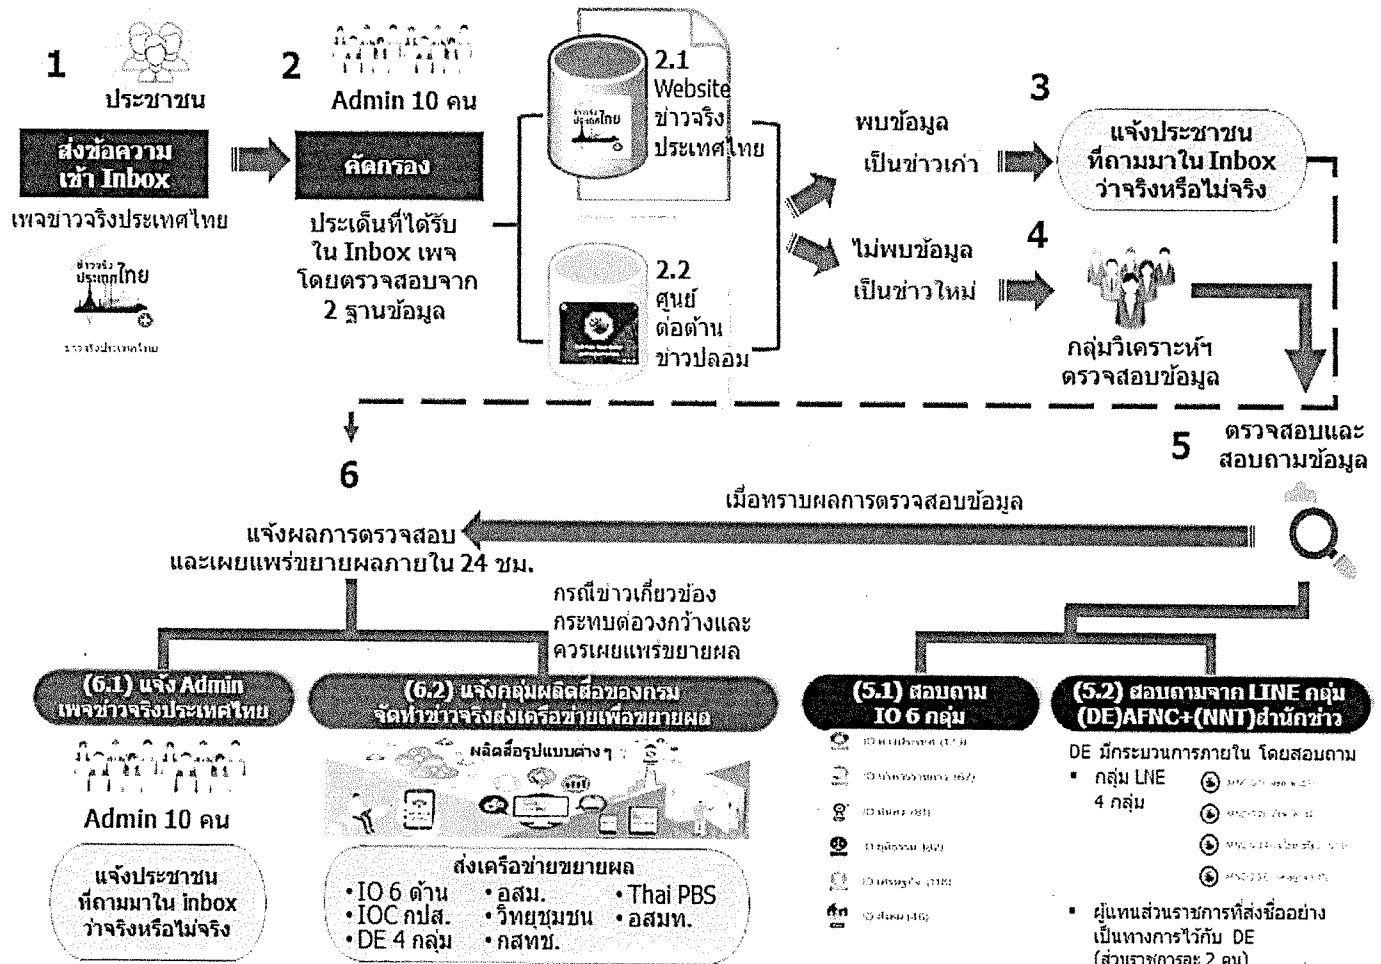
1

ประชาชน

ส่งข้อความ เข้า Inbox

เพจข่าวจริงประเทศไทย

2

Admin 10 คน

คัดกรอง

ประเด็นที่ได้รับ ใน Inbox เพจ โดยตรวจสอบจาก 2 ฐานข้อมูล

2.1 Website ข่าวจริง ประเทศไทย

2.2 ศูนย์ ต่อต้าน ข่าวปลอม

พบข้อมูล เป็นข่าวเก่า

3

แจ้งประชาชน ที่ถามมาใน Inbox ว่าจริงหรือไม่จริง

ไม่พบข้อมูล เป็นข่าวใหม่

4

กลุ่มวิเคราะห์ฯ ตรวจสอบข้อมูล

5

ตรวจสอบและ สอบถามข้อมูล

6

เมื่อทราบผลการตรวจสอบข้อมูล

แจ้งผลการตรวจสอบ และเผยแพร่ขยายผลภายใน 24 ชม.

กรณีข่าวเกี่ยวข้อง กระทบต่อวงกว้างและ ควรเผยแพร่ขยายผล

(6.1) แจ้ง Admin เพจข่าวจริงประเทศไทย

Admin 10 คน

แจ้งประชาชน ที่ถามมาใน inbox ว่าจริงหรือไม่จริง

(6.2) แจ้งกลุ่มผลิตสื่อของกรม จัดทำข่าวจริงส่งเครือข่ายเพื่อขยายผล

ผลิตสื่อรูปแบบต่าง ๆ

ส่งเครือข่ายขยายผล
• IO 6 ด้าน • อสม. • Thai PBS
• IOC กปส. • วิทยุชุมชน • อสมท.
• DE 4 กลุ่ม • กสทช.

(5.1) สอบถาม IO 6 กลุ่ม

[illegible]
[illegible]
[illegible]
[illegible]
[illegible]
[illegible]

(5.2) สอบถามจาก LINE กลุ่ม (DE)AFNC+(NNT)สำนักข่าว

DE มีกระบวนการภายใน โดยสอบถาม
• กลุ่ม LNE 4 กลุ่ม
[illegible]
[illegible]
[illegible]
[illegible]
• ผู้แทนส่วนราชการที่ส่งชื่ออย่างเป็นทางการไว้กับ DE (ส่วนราชการละ 2 คน)